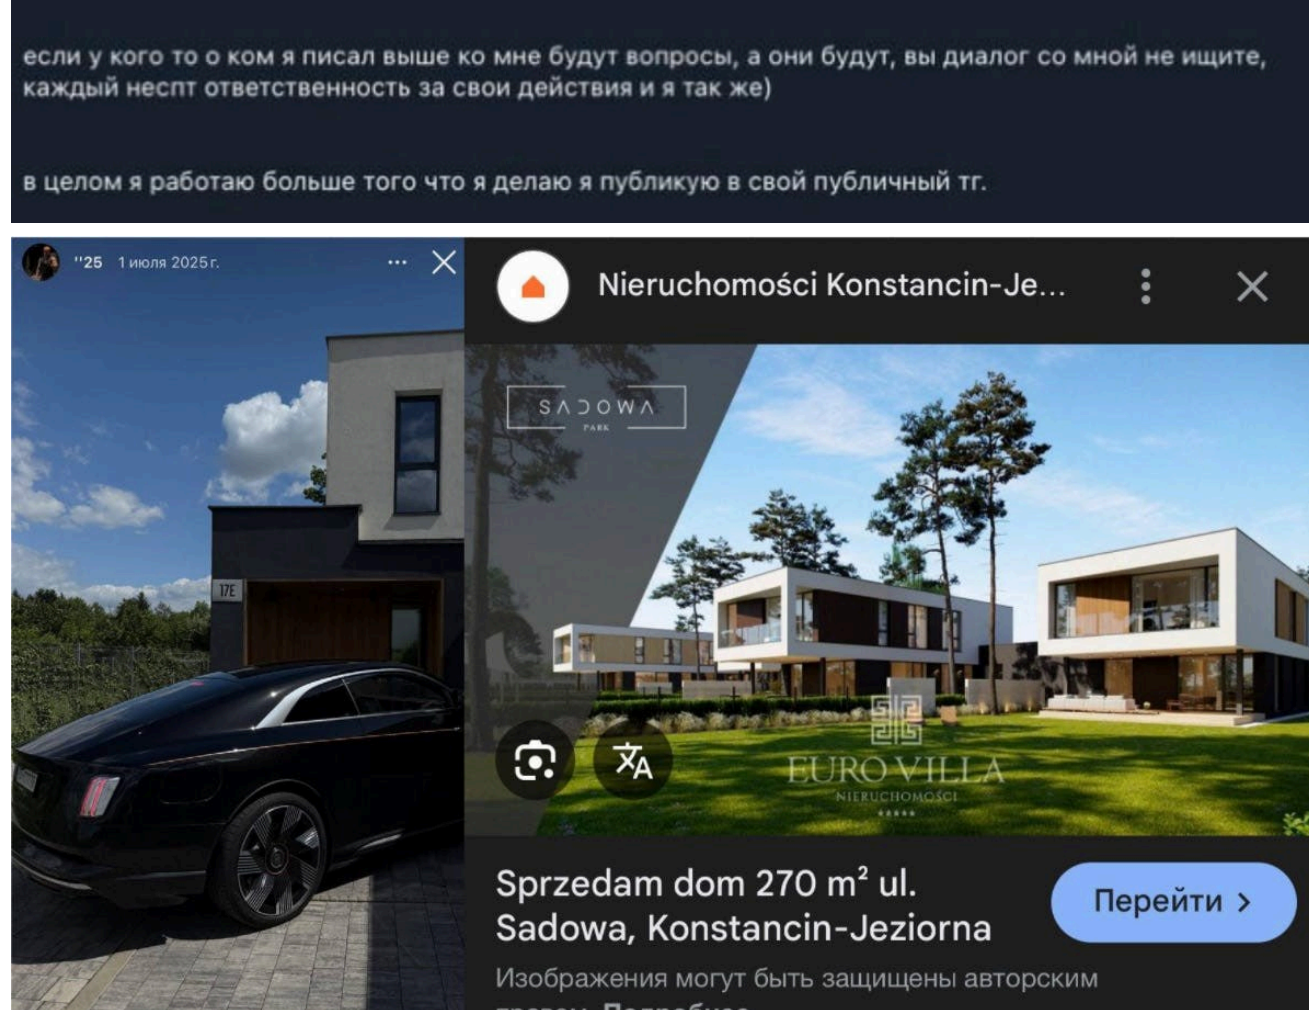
если у кого то о ком я писал выше ко мне будут вопросы, а они будут, вы диалог со мной не ищите, каждый неспт ответственность за свои действия и я так же)

в целом я работаю больше того что я делаю я публикую в свой публичный тг.

''25 1 июля 2025 г.

17E

Nieruchomości Konstancin-Je...

SADOWA PARK

EURO VILLA NIERUCHOMOŚCI

Sprzedam dom 270 m² ul. Sadowa, Konstancin-Jeziorna

Перейти >

Изображения могут быть защищены авторским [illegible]